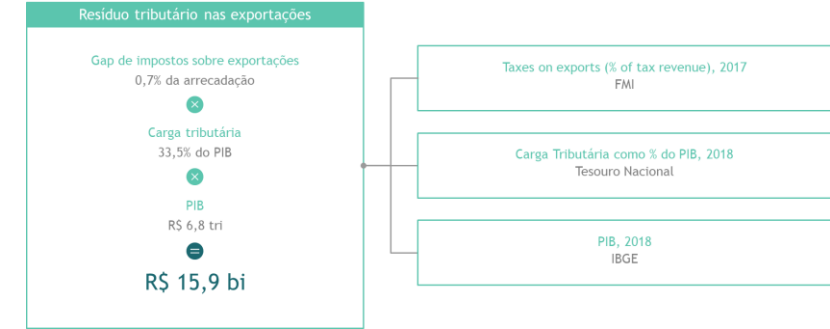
Resíduo tributário nas exportações

Gap de impostos sobre exportações
0,7% da arrecadação

Carga tributária
33,5% do PIB

PIB
R$ 6,8 tri

R$ 15,9 bi

Taxes on exports (% of tax revenue), 2017
FMI

Carga Tributária como % do PIB, 2018
Tesouro Nacional

PIB, 2018
IBGE